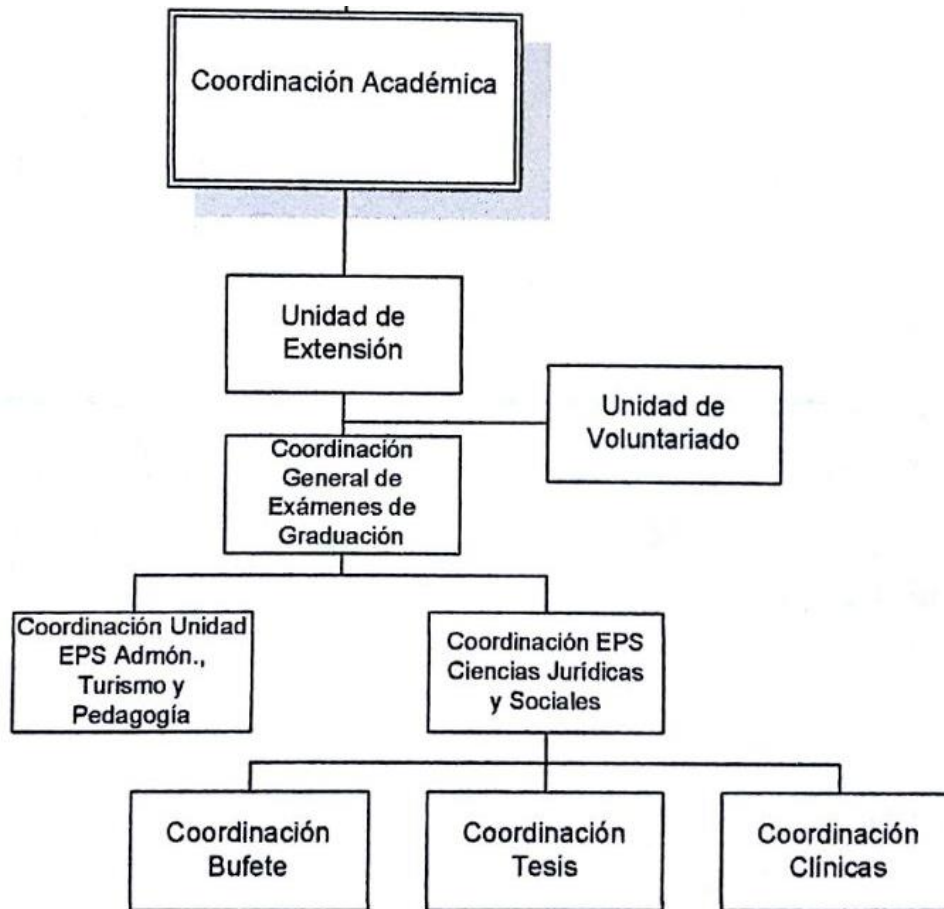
Coordinación Académica

Unidad de Extensión

Unidad de Voluntariado

Coordinación General de Exámenes de Graduación

Coordinación Unidad EPS Admón., Turismo y Pedagogía

Coordinación EPS Ciencias Jurídicas y Sociales

Coordinación Bufete

Coordinación Tesis

Coordinación Clínicas